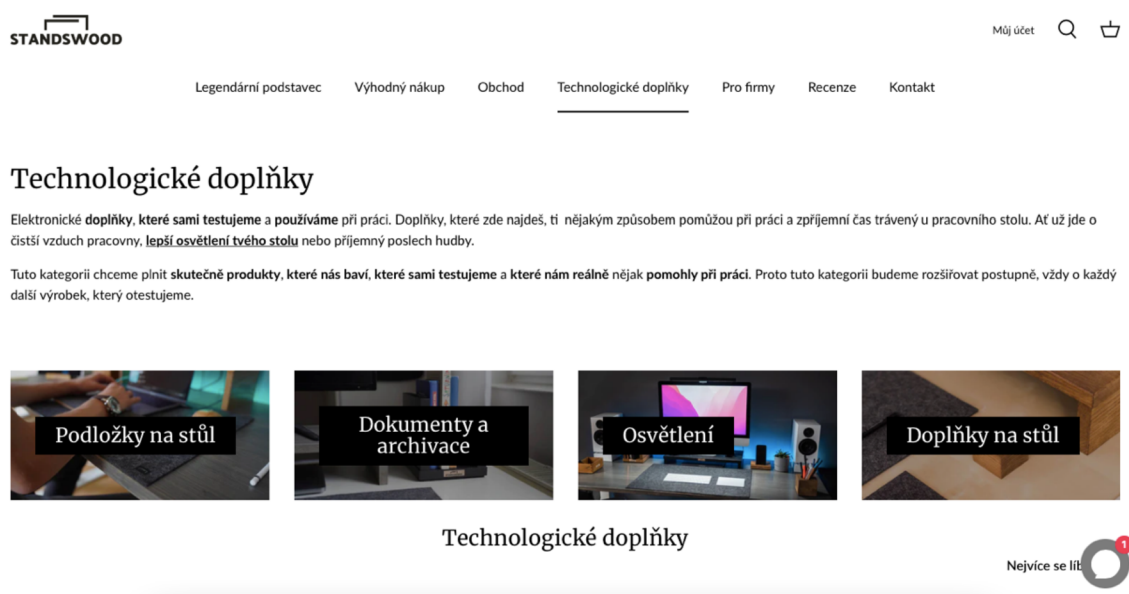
STANDSWOOD

Můj účet

Legendární podstavec Výhodný nákup Obchod Technologické doplňky Pro firmy Recenze Kontakt

Technologické doplňky

Elektronické doplňky, které sami testujeme a používáme při práci. Doplňky, které zde najdeš, ti nějakým způsobem pomůžou při práci a zpříjemní čas trávený u pracovního stolu. Ať už jde o čistší vzduch pracovny, lepší osvětlení tvého stolu nebo příjemný poslech hudby.

Tuto kategorii chceme plnit skutečně produkty, které nás baví, které sami testujeme a které nám reálně nějak pomohly při práci. Proto tuto kategorii budeme rozšiřovat postupně, vždy o každý další výrobek, který otestujeme.

Podložky na stůl

Dokumenty a archivace

Osvětlení

Doplňky na stůl

Technologické doplňky

Nejvíce se lib

1